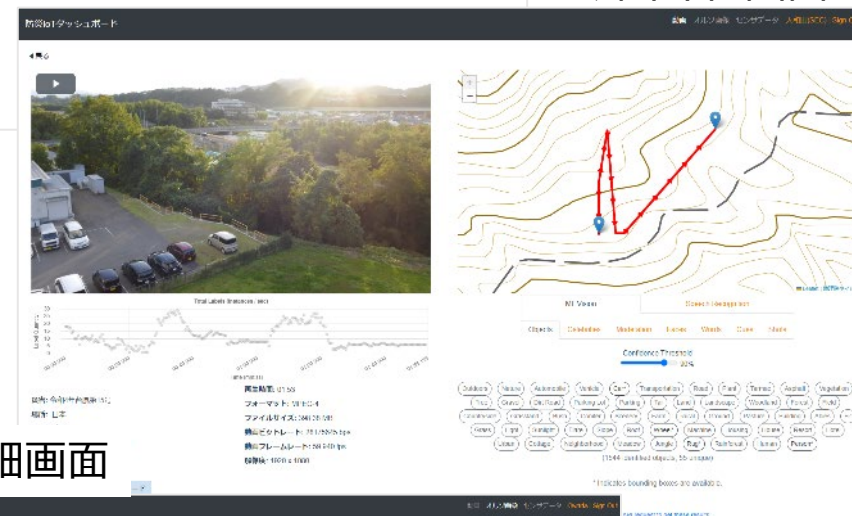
防災IoTダッシュボード

動画　メルツ動画　センサデータ　人物山(SCC)　Sign Out

◀戻る

Total Labels (Instances, 1sec)

再生時間: 01:55
フォーマット: MPEG-4
ファイルサイズ: 301.35 MB
映像ビットレート: 21.1 Mbps
映像フレームレート: 59.940 fps
解像度: 1920 x 1080

AI Vision　Speech Recognition

Objects　Celebrities　Moderation　Faces　Words　Cues　Mode

Confidence Threshold
80%

Outdoors　Nature　Automobile　Vehicle　Car　Transportation　Road　Plant　Terrain　Asphalt　Vegetation
Tree　Gravel　Dirt Road　Parking Lot　Parking　Tar　Land　Landscape　Woodland　Forest　Field
Grass　Light　Sunlight　Flare　Moss　Pond　Water　Mountain　Housing　House　Resort　Lane
Urban　Cottage　Neighborhood　Meadow　Jungle　Rug　Rainforest　Human　Person

(1544 identified objects, 55 unique)

* Indicates bounding boxes are available.

細画面

メルツ動画　センサデータ　Overla　Sign Out